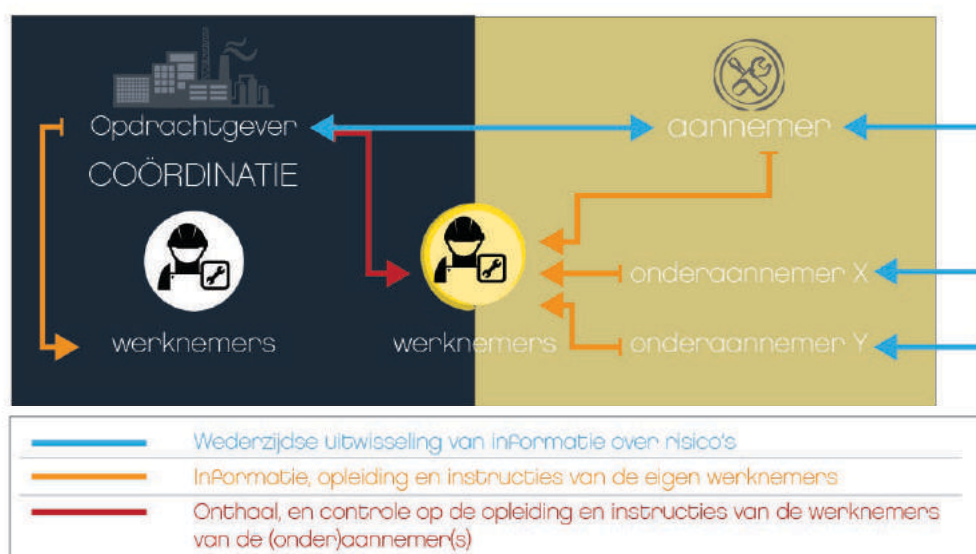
Opdrachtgever

COÖRDINATIE

werknemers

aannemer

werknemers

onderaannemer X

onderaannemer Y

Wederzijdse uitwisseling van informatie over risico's

Informatie, opleiding en instructies van de eigen werknemers

Onthaal, en controle op de opleiding en instructies van de werknemers van de (onder)aannemer(s)